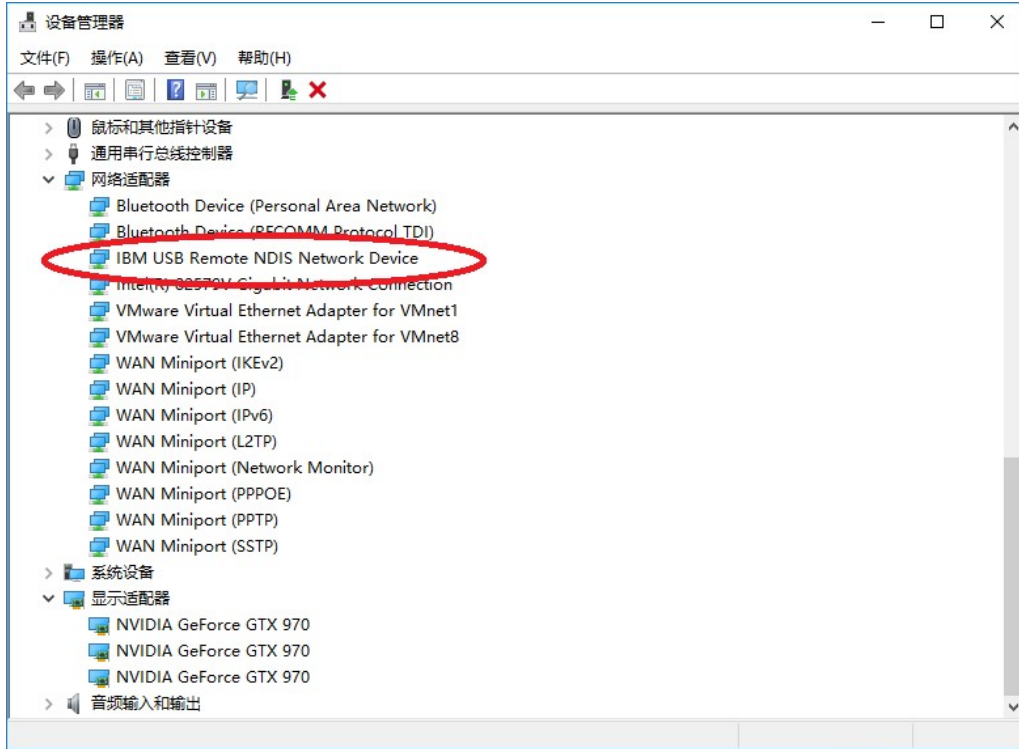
设备管理器

文件(F) 操作(A) 查看(V) 帮助(H)

鼠标和其他指针设备
通用串行总线控制器
网络适配器
Bluetooth Device (Personal Area Network)
Bluetooth Device (RFCOMM Protocol TDI)
IBM USB Remote NDIS Network Device
Intel(R) 82579V Gigabit Network Connection
VMware Virtual Ethernet Adapter for VMnet1
VMware Virtual Ethernet Adapter for VMnet8
WAN Miniport (IKEv2)
WAN Miniport (IP)
WAN Miniport (IPv6)
WAN Miniport (L2TP)
WAN Miniport (Network Monitor)
WAN Miniport (PPPOE)
WAN Miniport (PPTP)
WAN Miniport (SSTP)
系统设备
显示适配器
NVIDIA GeForce GTX 970
NVIDIA GeForce GTX 970
NVIDIA GeForce GTX 970
音频输入和输出